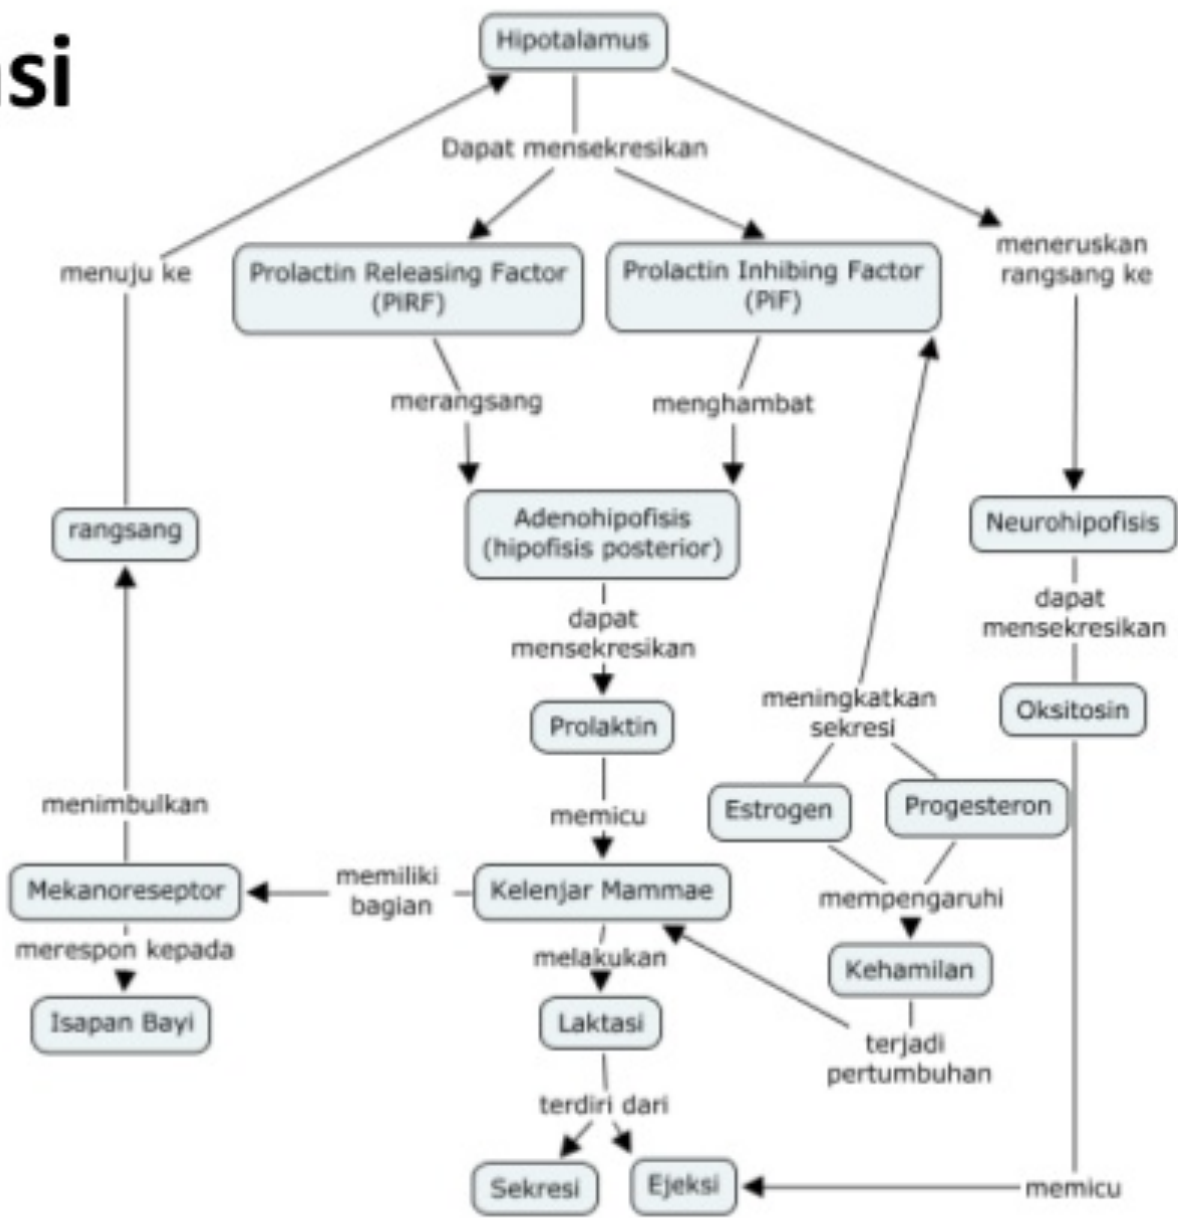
si

Hipotalamus

Dapat mensekresikan

menuju ke

Prolactin Releasing Factor (PIRF)

Prolactin Inhibing Factor (PIF)

meneruskan rangsang ke

merangsang

menghambat

rangsang

Adenohipofisis (hipofisis posterior)

Neurohipofisis

dapat mensekresikan

dapat mensekresikan

meningkatkan sekresi

Oksitosin

Prolaktin

menimbulkan

memicu

Estrogen

Progesteron

Mekanoreseptor

memiliki bagian

Kelenjar Mammae

mempengaruhi

merespon kepada

melakukan

Kehamilan

Isapan Bayi

Laktasi

terjadi pertumbuhan

terdiri dari

Sekresi

Ejeksi

memicu